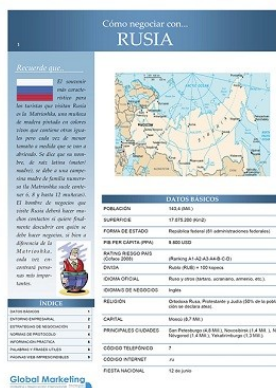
Cómo negociar con...
RUSIA

1

Recuerde que...

El souvenir más característico para los turistas que visitan Rusia es la Matrioshka, una muñeca de madera pintada en colores vivos que contiene otras iguales pero cada vez de menor tamaño a medida que se van a abriendo. Se dice que su nombre, de raíz latina (mater: madre), se debe a una campesina madre de familia numerosa. La Matrioshka suele contener 6, 8 y hasta 12 muñecas. El hombre de negocios que visite Rusia deberá hacer muchos contactos si quiere finalmente descubrir con quién se debe hacer negocio, si bien a diferencia de la Matrioshka, cada vez encontrará personas más importantes.

ÍNDICE

DATOS BÁSICOS
ENTORNO EMPRESARIAL
ESTRATEGIAS DE NEGOCIACIÓN
NORMAS DE PROTOCOLO
INFORMACIÓN PRÁCTICA
PALABRAS Y FRASES ÚTILES
PÁGINAS WEB IMPRESCINDIBLES

Global Marketing

DATOS BÁSICOS

| | |
|---|---|
| POBLACIÓN | 143,4 (Mill.) |
| SUPERFICIE | 17.075.200 (Km2) |
| FORMA DE ESTADO | República federal (81 administraciones federales) |
| PIB PER CÁPITA (PPA) | 8.900 USD |
| RATING RIESGO PAÍS (Coface 2005) | (Ranking A1-A2-A3-A4-B-C-D) |
| DIVISA | Rublo (RUB) = 100 kopeck |
| IDIOMA OFICIAL | Ruso y otros (tártaro, ucraniano, armenio, etc.) |
| IDIOMA(S) DE NEGOCIOS | Inglés |
| RELIGIÓN | Ortodoxa Rusa, Protestante y judía (50% de la población se declara atea) |
| CAPITAL | Moscú (8,7 Mill.) |
| PRINCIPALES CIUDADES | San Petersburgo (4,6 Mill.), Novosibirsk (1,4 Mill.), Nizhny Novgorod (1,4 Mill.), Yekaterinburgo (1,3 Mill.) |
| CÓDIGO TELEFÓNICO | 7 |
| CÓDIGO INTERNET | .ru |
| FIESTA NACIONAL | 12 de junio |